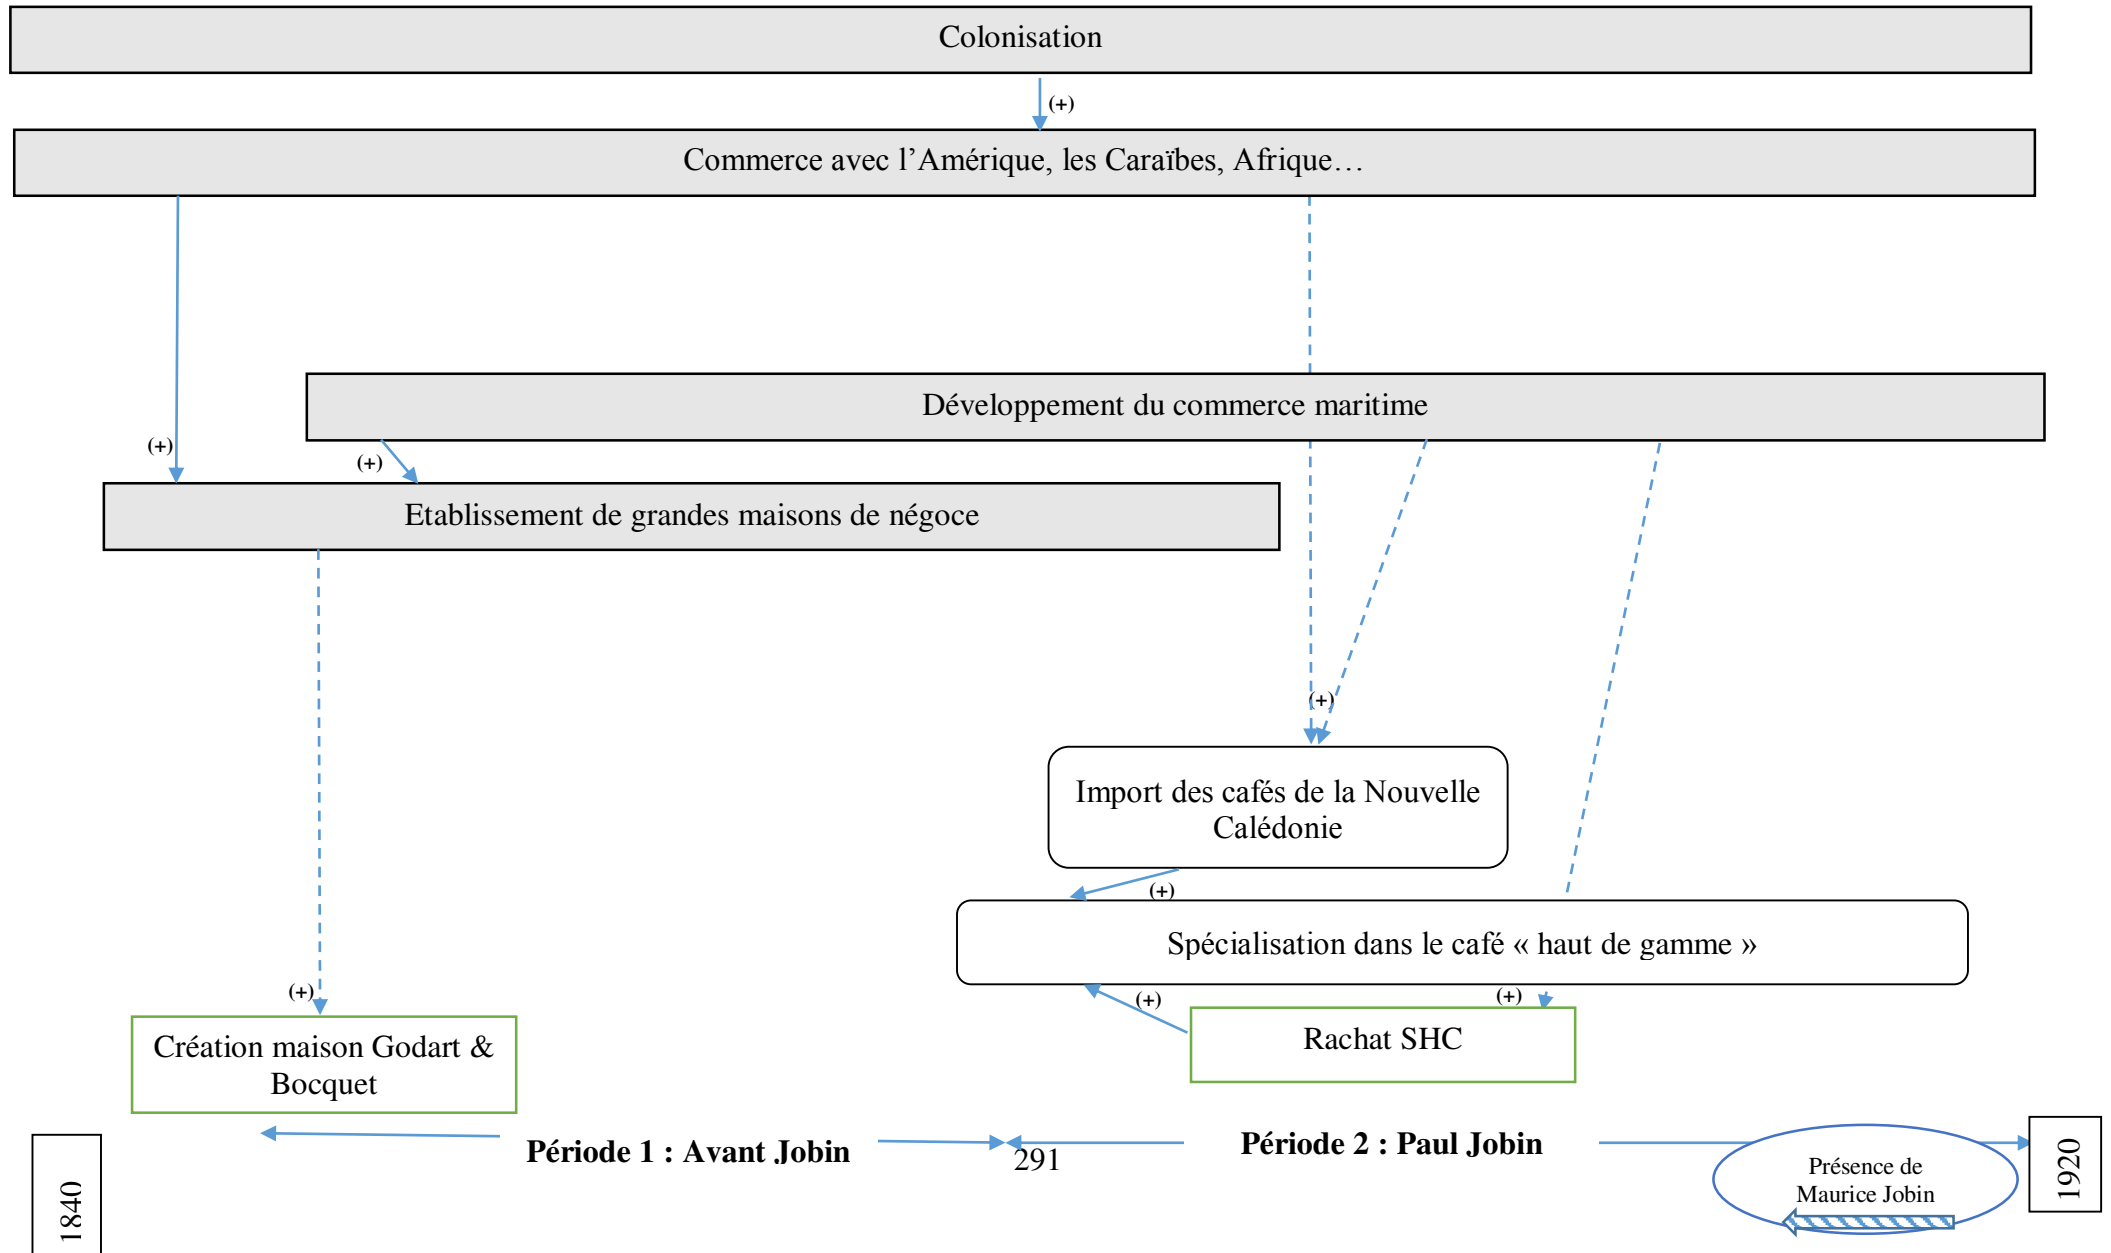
Colonisation

(+)

Commerce avec l'Amérique, les Caraïbes, Afrique…

Développement du commerce maritime

(+)

(+)

Etablissement de grandes maisons de négoce

(+)

Import des cafés de la Nouvelle Calédonie

(+)

Spécialisation dans le café « haut de gamme »

(+)

(+)

(+)

Création maison Godart & Bocquet

Rachat SHC

Période 1 : Avant Jobin

291

Période 2 : Paul Jobin

Présence de Maurice Jobin

1840

1920